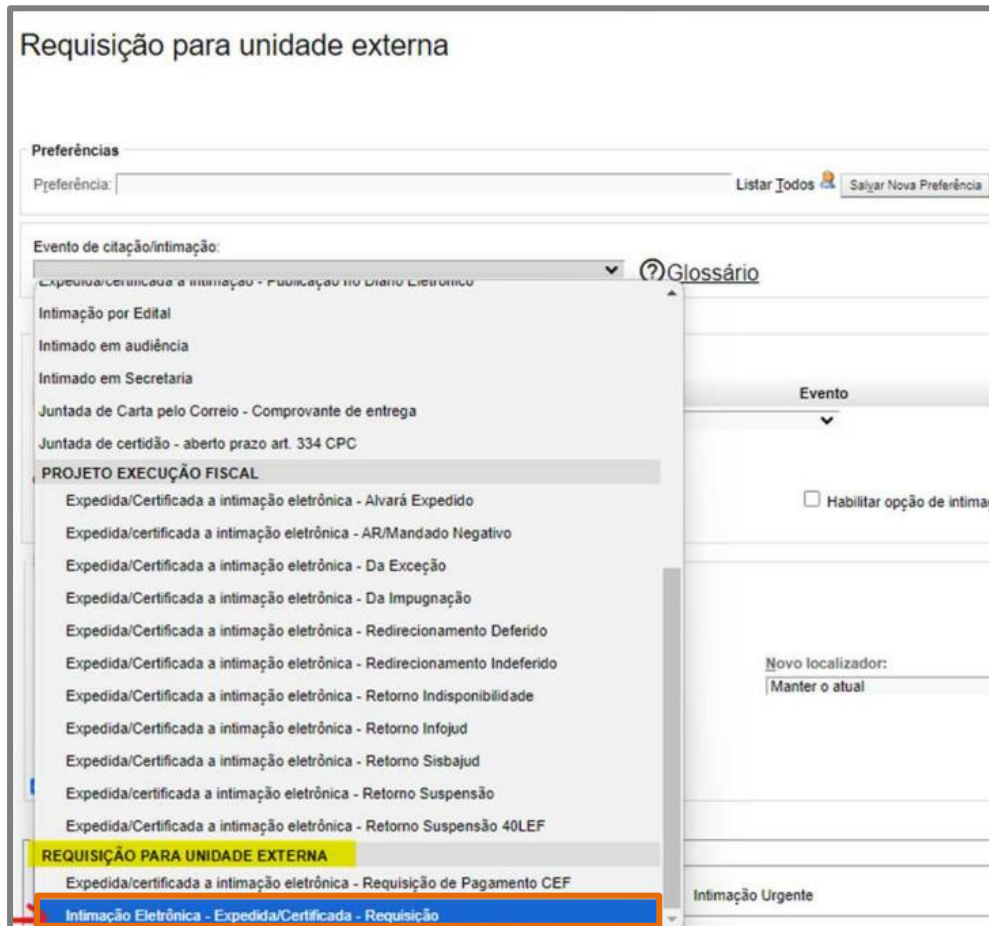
Requisição para unidade externa

Preferências

Preferência:

Listar Todos

Salvar Nova Preferência

Evento de citação/intimação:

Glossário

Expedida/certificada a intimação - Publicação no Diário Eletrônico

Intimação por Edital

Intimado em audiência

Intimado em Secretaria

Juntada de Carta pelo Correio - Comprovante de entrega

Juntada de certidão - aberto prazo art. 334 CPC

PROJETO EXECUÇÃO FISCAL

Expedida/Certificada a intimação eletrônica - Alvará Expedido

Expedida/certificada a intimação eletrônica - AR/Mandado Negativo

Expedida/Certificada a intimação eletrônica - Da Exceção

Expedida/Certificada a intimação eletrônica - Da Impugnação

Expedida/Certificada a intimação eletrônica - Redirecionamento Deferido

Expedida/Certificada a intimação eletrônica - Redirecionamento Indeferido

Expedida/Certificada a intimação eletrônica - Retorno Indisponibilidade

Expedida/Certificada a intimação eletrônica - Retorno Infojud

Expedida/Certificada a intimação eletrônica - Retorno Sisbajud

Expedida/certificada a intimação eletrônica - Retorno Suspensão

Expedida/Certificada a intimação eletrônica - Retorno Suspensão 40LEF

REQUISIÇÃO PARA UNIDADE EXTERNA

Expedida/certificada a intimação eletrônica - Requisição de Pagamento CEF

Intimação Eletrônica - Expedida/Certificada - Requisição

Evento

Habilitar opção de intima

Novo localizador:

Manter o atual

Intimação Urgente